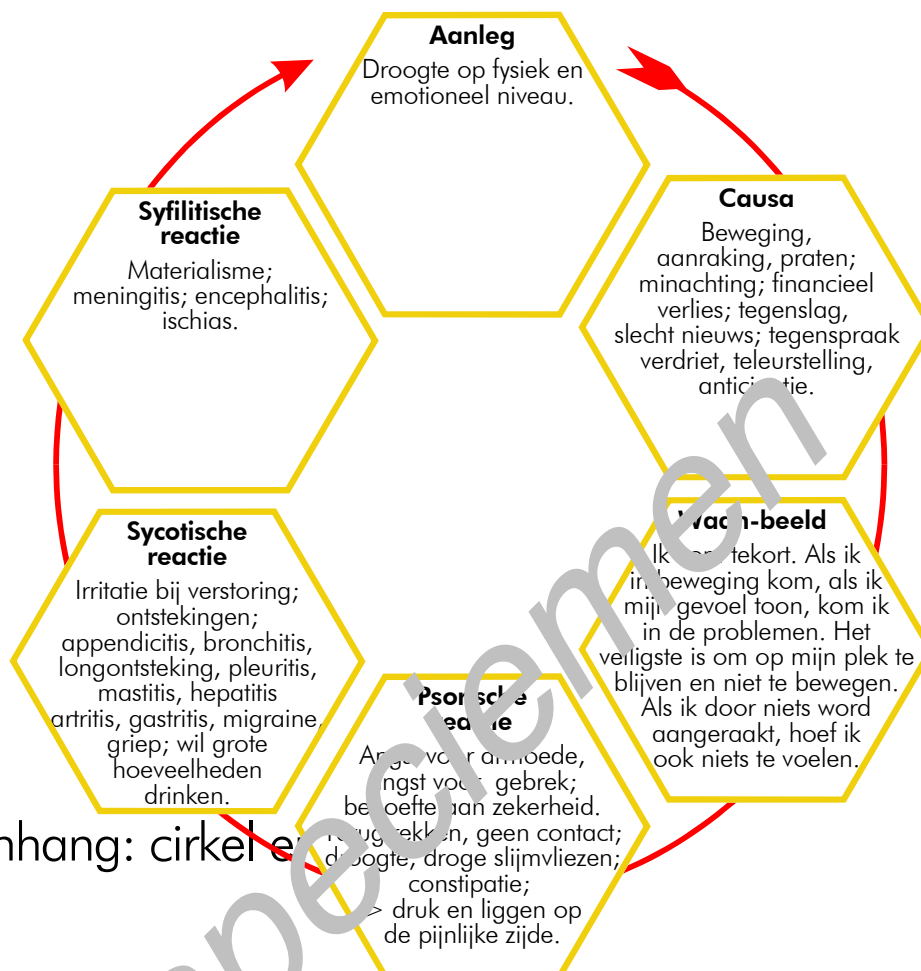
**Aanleg**
Droogte op fysiek en emotioneel niveau.

**Causa**
Beweging, aanraking, praten; minachting; financieel verlies; tegenslag, slecht nieuws; tegenspraak verdriet, teleurstelling, antici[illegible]tie.

**Waa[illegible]-beeld**
Ik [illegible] tekort. Als ik in beweging kom, als ik mij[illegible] gevoel toon, kom ik in de problemen. Het veiligste is om op mijn plek te blijven en niet te bewegen. Als ik door niets word aangeraakt, hoef ik ook niets te voelen.

**Psor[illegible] re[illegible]tie**
An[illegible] vo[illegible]r a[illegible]moede, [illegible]ngst vo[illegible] gebrek; be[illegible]oefte aan zekerheid. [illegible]ug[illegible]rekken, geen contact; d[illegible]oogte, droge slijmvliezen; constipatie; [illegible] druk en liggen op de pijnlijke zijde.

**Sycotische reactie**
Irritatie bij verstoring; ontstekingen; appendicitis, bronchitis, longontsteking, pleuritis, mastitis, hepatitis artritis, gastritis, migraine, griep; wil grote hoeveelheden drinken.

**Syfilitische reactie**
Materialisme; meningitis; encephalitis; ischias.

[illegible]nhang: cirkel e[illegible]

specimen